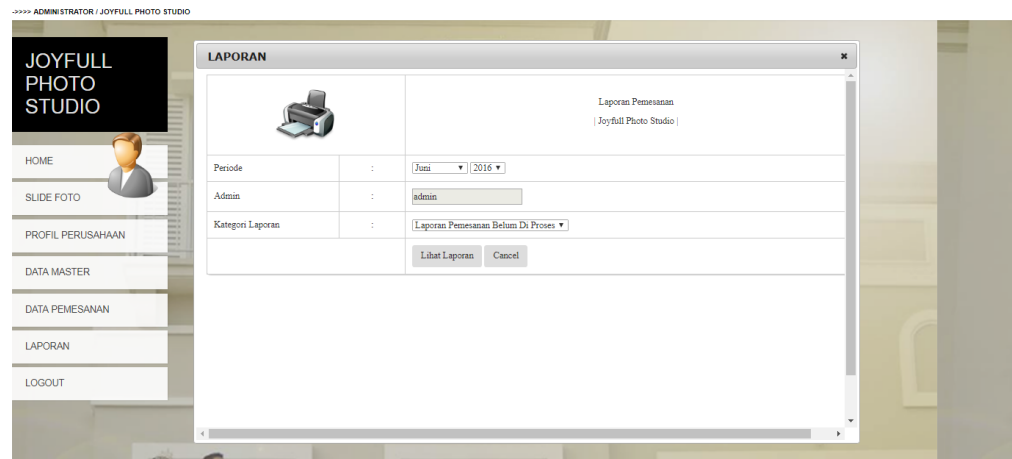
->>>> ADMINISTRATOR / JOYFULL PHOTO STUDIO

JOYFULL PHOTO STUDIO

HOME

SLIDE FOTO

PROFIL PERUSAHAAN

DATA MASTER

DATA PEMESANAN

LAPORAN

LOGOUT

LAPORAN

Laporan Pemesanan
| Joyfull Photo Studio |

| Periode | : | Juni ▼ 2016 ▼ |
|---|---|---|
| Admin | : | admin |
| Kategori Laporan | : | Laporan Pemesanan Belum Di Proses ▼ |
| | | Lihat Laporan Cancel |